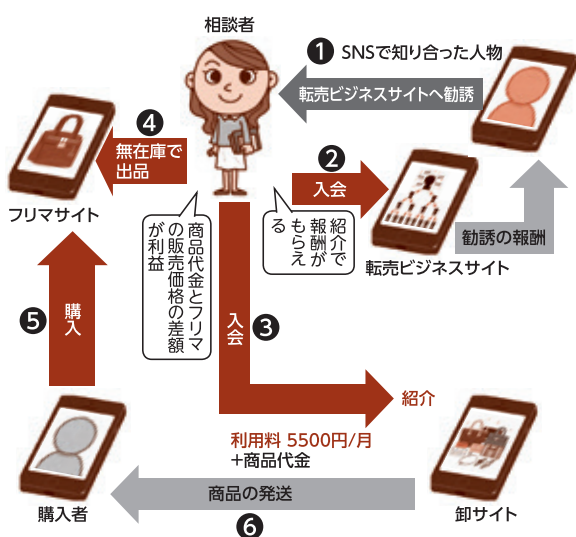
相談者

❶ SNSで知り合った人物

転売ビジネスサイトへ勧誘

❹ 無在庫で出品

フリマサイト

❷ 入会

紹介で報酬がもらえる

転売ビジネスサイト

勧誘の報酬

商品代金とフリマの販売価格の差額が利益

❺ 購入

❸ 入会

紹介

利用料 5500円/月
+商品代金

購入者

商品の発送

❻

卸サイト